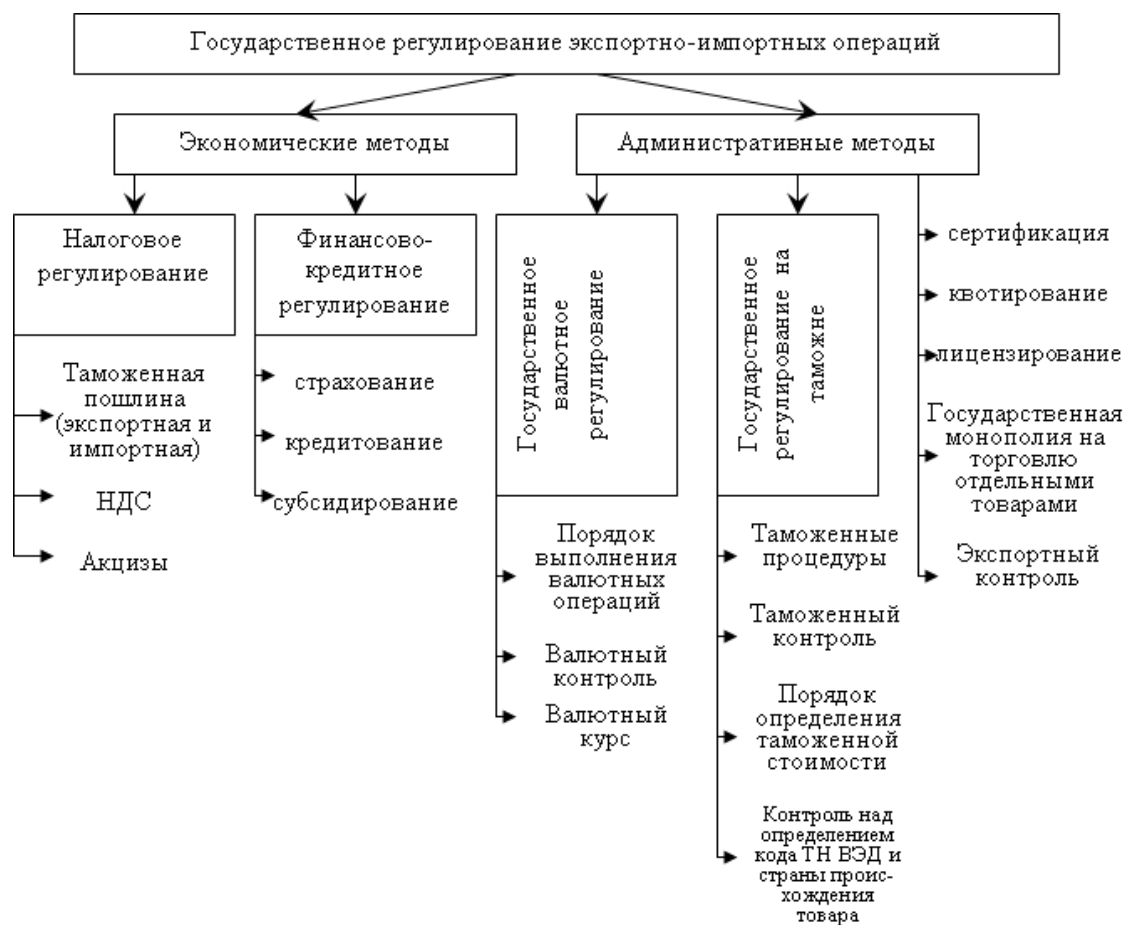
Государственное регулирование экспортно-импортных операций

Экономические методы

Административные методы

Налоговое регулирование

Финансово-кредитное регулирование

Государственное валютное регулирование

Государственное регулирование на таможне

сертификация

квотирование

лицензирование

Государственная монополия на торговлю отдельными товарами

Экспортный контроль

Таможенная пошлина (экспортная и импортная)

НДС

Акцизы

страхование

кредитование

субсидирование

Порядок выполнения валютных операций

Валютный контроль

Валютный курс

Таможенные процедуры

Таможенный контроль

Порядок определения таможенной стоимости

Контроль над определением кода ТН ВЭД и страны происхождения товара